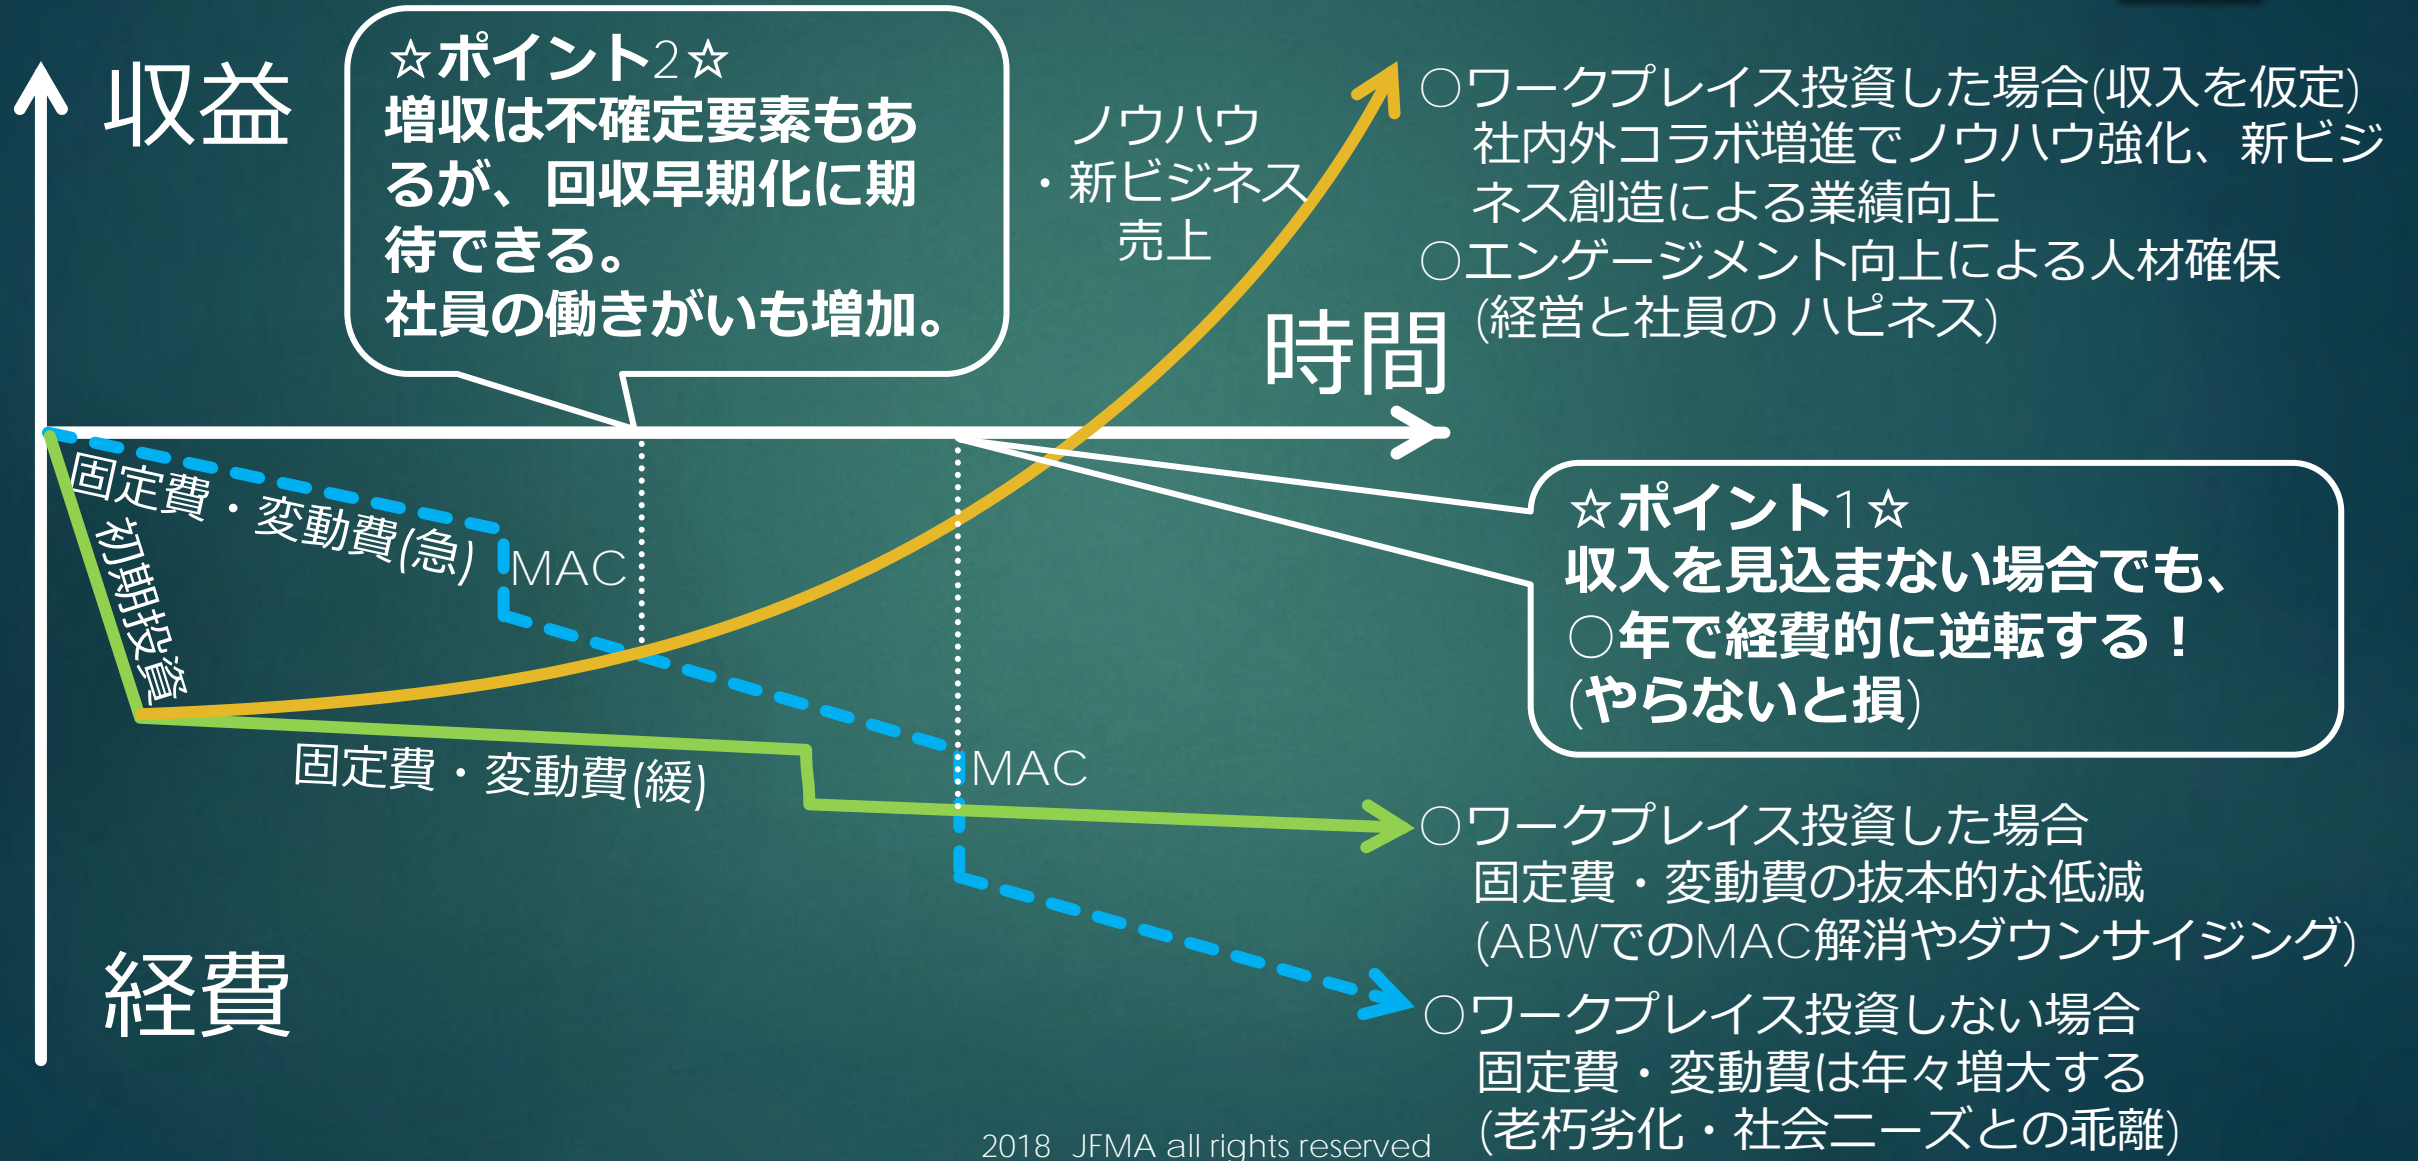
収益

☆ポイント2☆
増収は不確定要素もあるが、回収早期化に期待できる。
社員の働きがいも増加。

ノウハウ
・新ビジネス
売上

○ワークプレイス投資した場合(収入を仮定)
社内外コラボ増進でノウハウ強化、新ビジネス創造による業績向上
○エンゲージメント向上による人材確保
(経営と社員の ハピネス)

時間

固定費・変動費(急)

初期投資

MAC

☆ポイント1☆
収入を見込まない場合でも、
○年で経費的に逆転する！
(やらないと損)

MAC

固定費・変動費(緩)

○ワークプレイス投資した場合
固定費・変動費の抜本的な低減
(ABWでのMAC解消やダウンサイジング)

経費

○ワークプレイス投資しない場合
固定費・変動費は年々増大する
(老朽劣化・社会ニーズとの乖離)

2018 JFMA all rights reserved